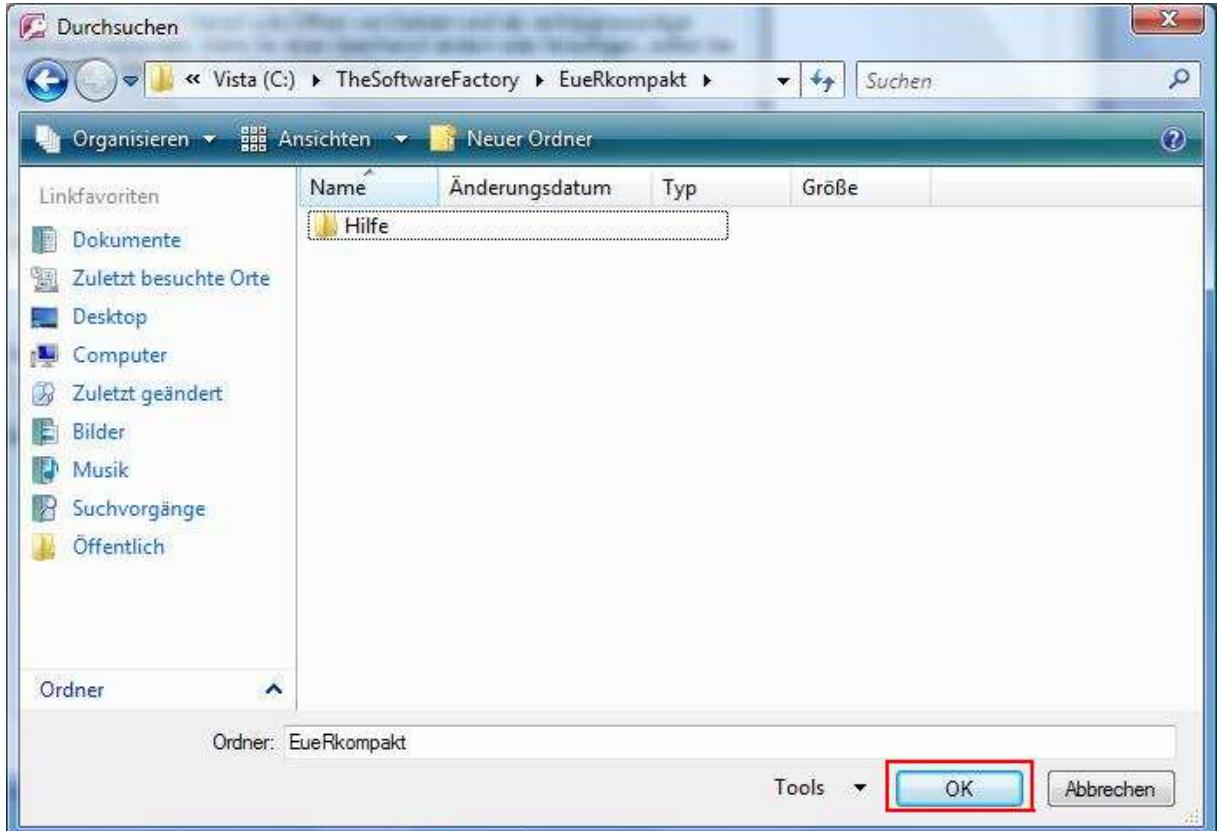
Durchsuchen

« Vista (C:) ▸ TheSoftwareFactory ▸ EueRkompakt ▸

Suchen

Organisieren ▾ Ansichten ▾ Neuer Ordner

Linkfavoriten
Dokumente
Zuletzt besuchte Orte
Desktop
Computer
Zuletzt geändert
Bilder
Musik
Suchvorgänge
Öffentlich

| Name | Änderungsdatum | Typ | Größe |
|---|---|---|---|
| Hilfe | | | |

Ordner

Ordner: EueRkompakt

Tools ▾ OK Abbrechen